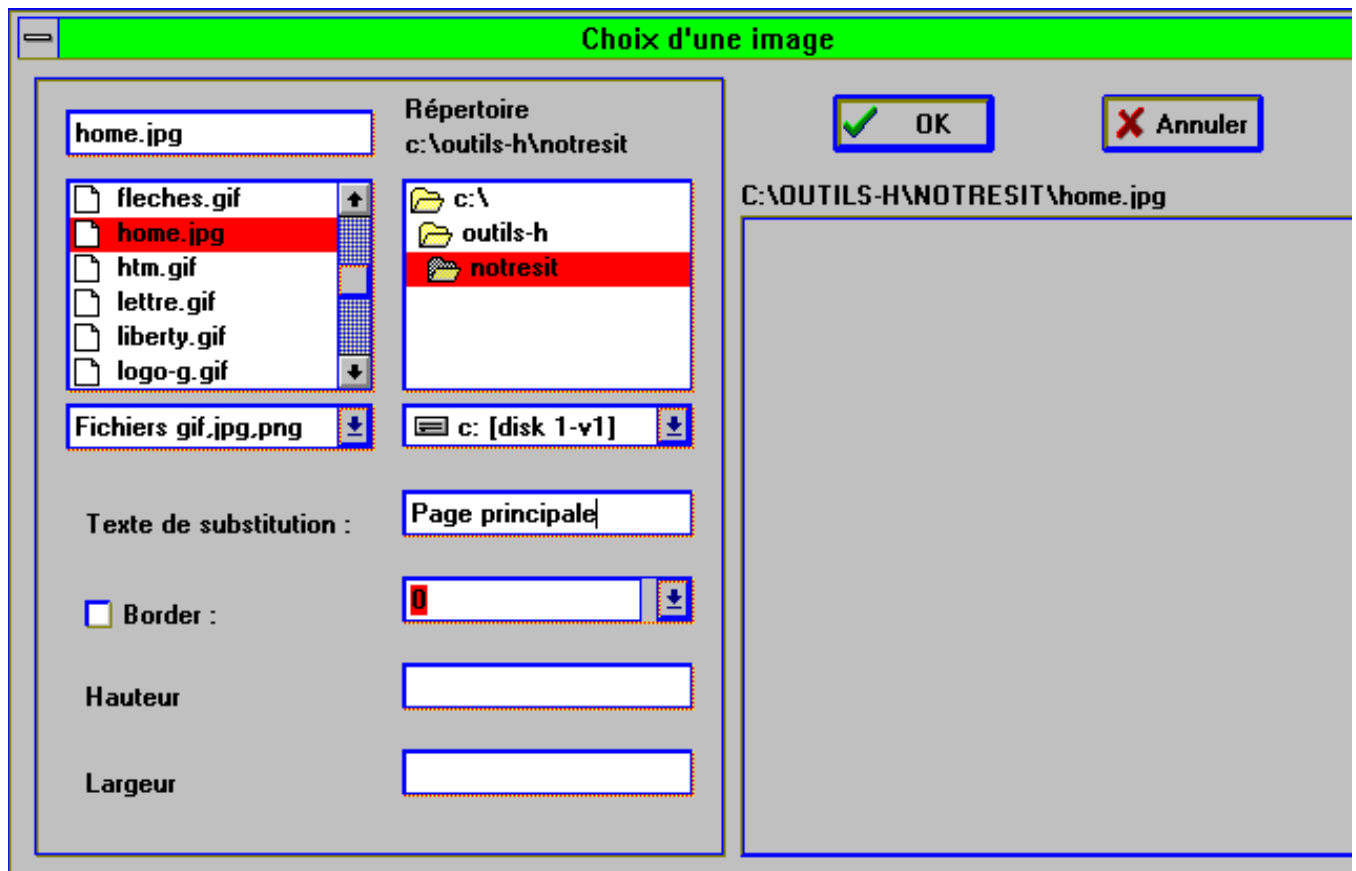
Choix d'une image

home.jpg

Répertoire
c:\outils-h\notresit

fleches.gif
home.jpg
htm.gif
lettre.gif
liberty.gif
logo-g.gif

c:\
outils-h
notresit

Fichiers gif,jpg,png

c: [disk 1-v1]

Texte de substitution :

Page principale

Border :

0

Hauteur

Largeur

OK

Annuler

C:\OUTILS-H\NOTRESIT\home.jpg